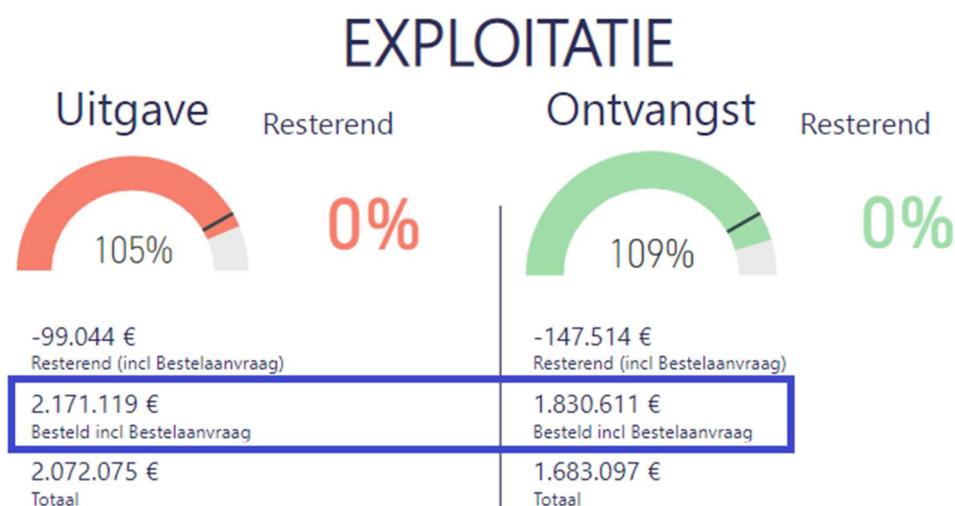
EXPLOITATIE

Uitgave

Resterend

105%

0%

-99.044 €
Resterend (incl Bestelaanvraag)

2.171.119 €
Besteld incl Bestelaanvraag

2.072.075 €
Totaal

Ontvangst

Resterend

109%

0%

-147.514 €
Resterend (incl Bestelaanvraag)

1.830.611 €
Besteld incl Bestelaanvraag

1.683.097 €
Totaal